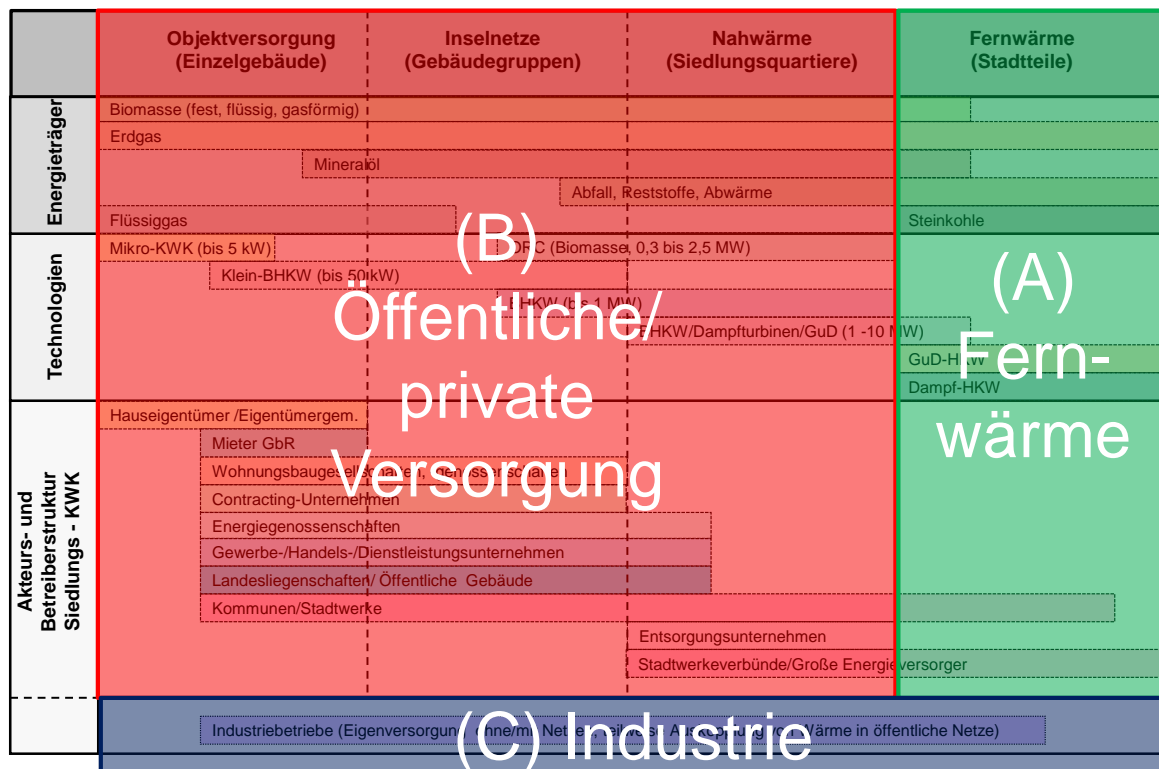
Objektversorgung (Einzelgebäude)

Inselnetze (Gebäudegruppen)

Nahwärme (Siedlungsquartiere)

Fernwärme (Stadtteile)

Energieträger

Biomasse (fest, flüssig, gasförmig)

Erdgas

Mineralöl

Abfall, Reststoffe, Abwärme

Flüssiggas

Steinkohle

Technologien

Mikro-KWK (bis 5 kW)

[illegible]RC (Biomasse, 0,3 bis 2,5 MW)

Klein-BHKW (bis 50 kW)

BHKW (bis 1 MW)

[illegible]HKW/Dampfturbinen/GuD (1 -10 MW)

GuD-H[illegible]

Dampf-HKW

Akteurs- und Betreiberstruktur Siedlungs - KWK

Hauseigentümer /Eigentümergem.

Mieter GbR

Wohnungsbaugesellschaften/-genossenschaften

Contracting-Unternehmen

Energiegenossenschaften

Gewerbe-/Handels-/Dienstleistungsunternehmen

Landesliegenschaften/ Öffentliche Gebäude

Kommunen/Stadtwerke

Entsorgungsunternehmen

Stadtwerkeverbünde/Große Energieversorger

Industriebetriebe (Eigenversorgung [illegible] Netze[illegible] Wärme in öffentliche Netze)

(B) Öffentliche/ private Versorgung

(A) Fern- wärme

(C) Industrie